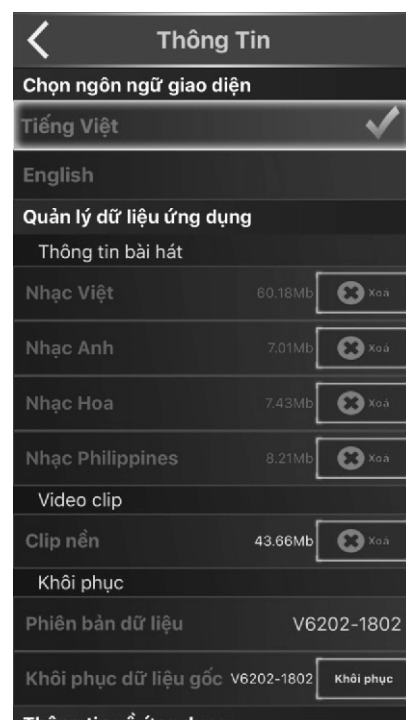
Thông Tin

Chọn ngôn ngữ giao diện

Tiếng Việt

English

Quản lý dữ liệu ứng dụng

Thông tin bài hát

Nhạc Việt 60.18Mb Xoá

Nhạc Anh 7.01Mb Xoá

Nhạc Hoa 7.43Mb Xoá

Nhạc Philippines 8.21Mb Xoá

Video clip

Clip nền 43.66Mb Xoá

Khôi phục

Phiên bản dữ liệu V6202-1802

Khôi phục dữ liệu gốc V6202-1802 Khôi phục

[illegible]